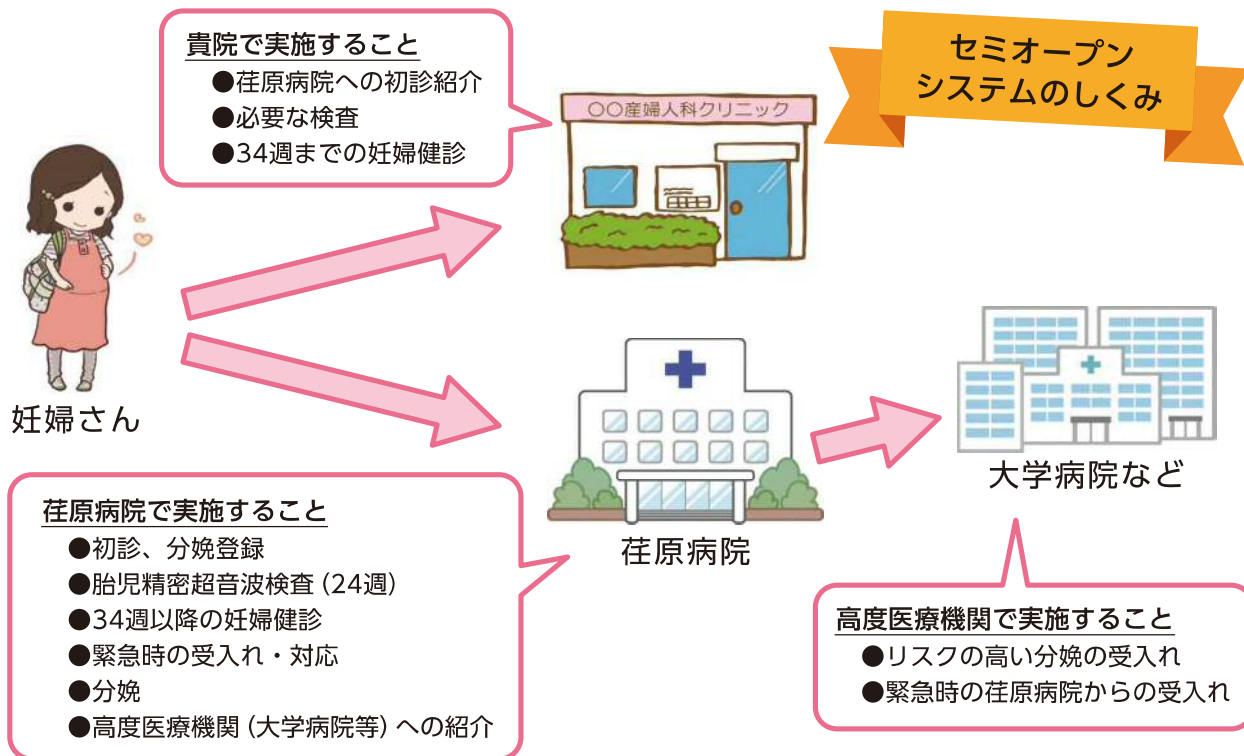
貴院で実施すること
●荏原病院への初診紹介
●必要な検査
●34週までの妊婦健診

セミオープンシステムのしくみ

〇〇産婦人科クリニック

妊婦さん

荏原病院

大学病院など

荏原病院で実施すること
●初診、分娩登録
●胎児精密超音波検査（24週）
●34週以降の妊婦健診
●緊急時の受入れ・対応
●分娩
●高度医療機関（大学病院等）への紹介

高度医療機関で実施すること
●リスクの高い分娩の受入れ
●緊急時の荏原病院からの受入れ